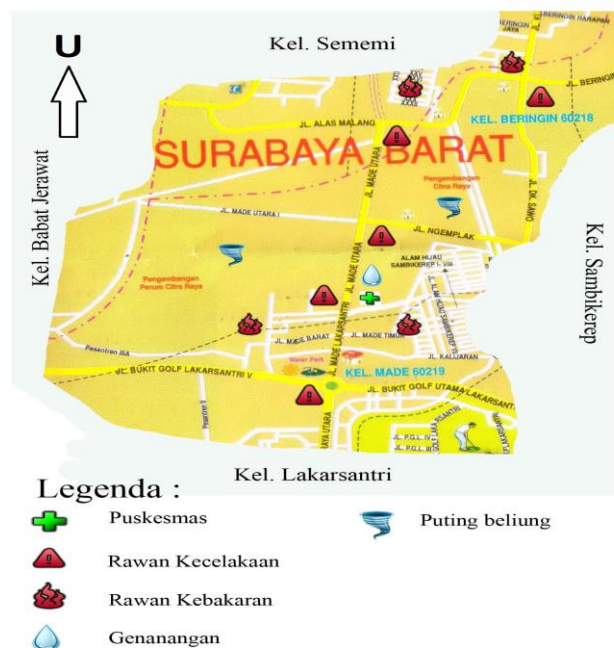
U

Kel. Sememi

Kel. Babat Jerawat

Kel. Sambikerep

SURABAYA BARAT

KEL. BERINGIN 60218

JL. ALAS MALANG

JL. BERINGIN

Pengembangan Citra Raya

JL. MADE UTARA I

JL. NGEMPLAK

ALAM HIJAU SAMBIKEREP

Pengembangan Perum Citra Raya

JL. MADE UTARA

JL. MADE LAKARSANTRI

JL. MADE BARAT

JL. MADE TIMUR

JL. KALIDARAN

Waterpark

KEL. MADE 60219

JL. BUKIT GOLF LAKARSANTRI V

JL. BUKIT GOLF UTAMA LAKARSANTRI

Kel. Lakarsantri

Legenda :

Puskesmas

Puting beliung

Rawan Kecelakaan

Rawan Kebakaran

Genanangan